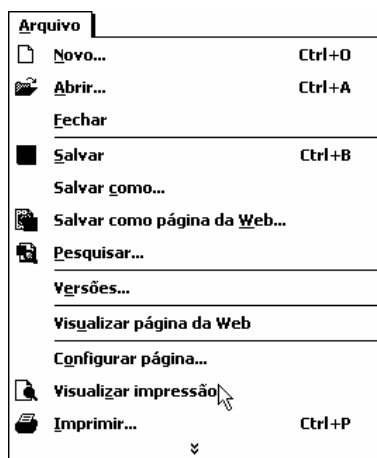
Arquivo

Novo... Ctrl+O

Abrir... Ctrl+A

Fechar

Salvar Ctrl+B

Salvar como...

Salvar como página da Web...

Pesquisar...

Versões...

Visualizar página da Web

Configurar página...

Visualizar impressão

Imprimir... Ctrl+P